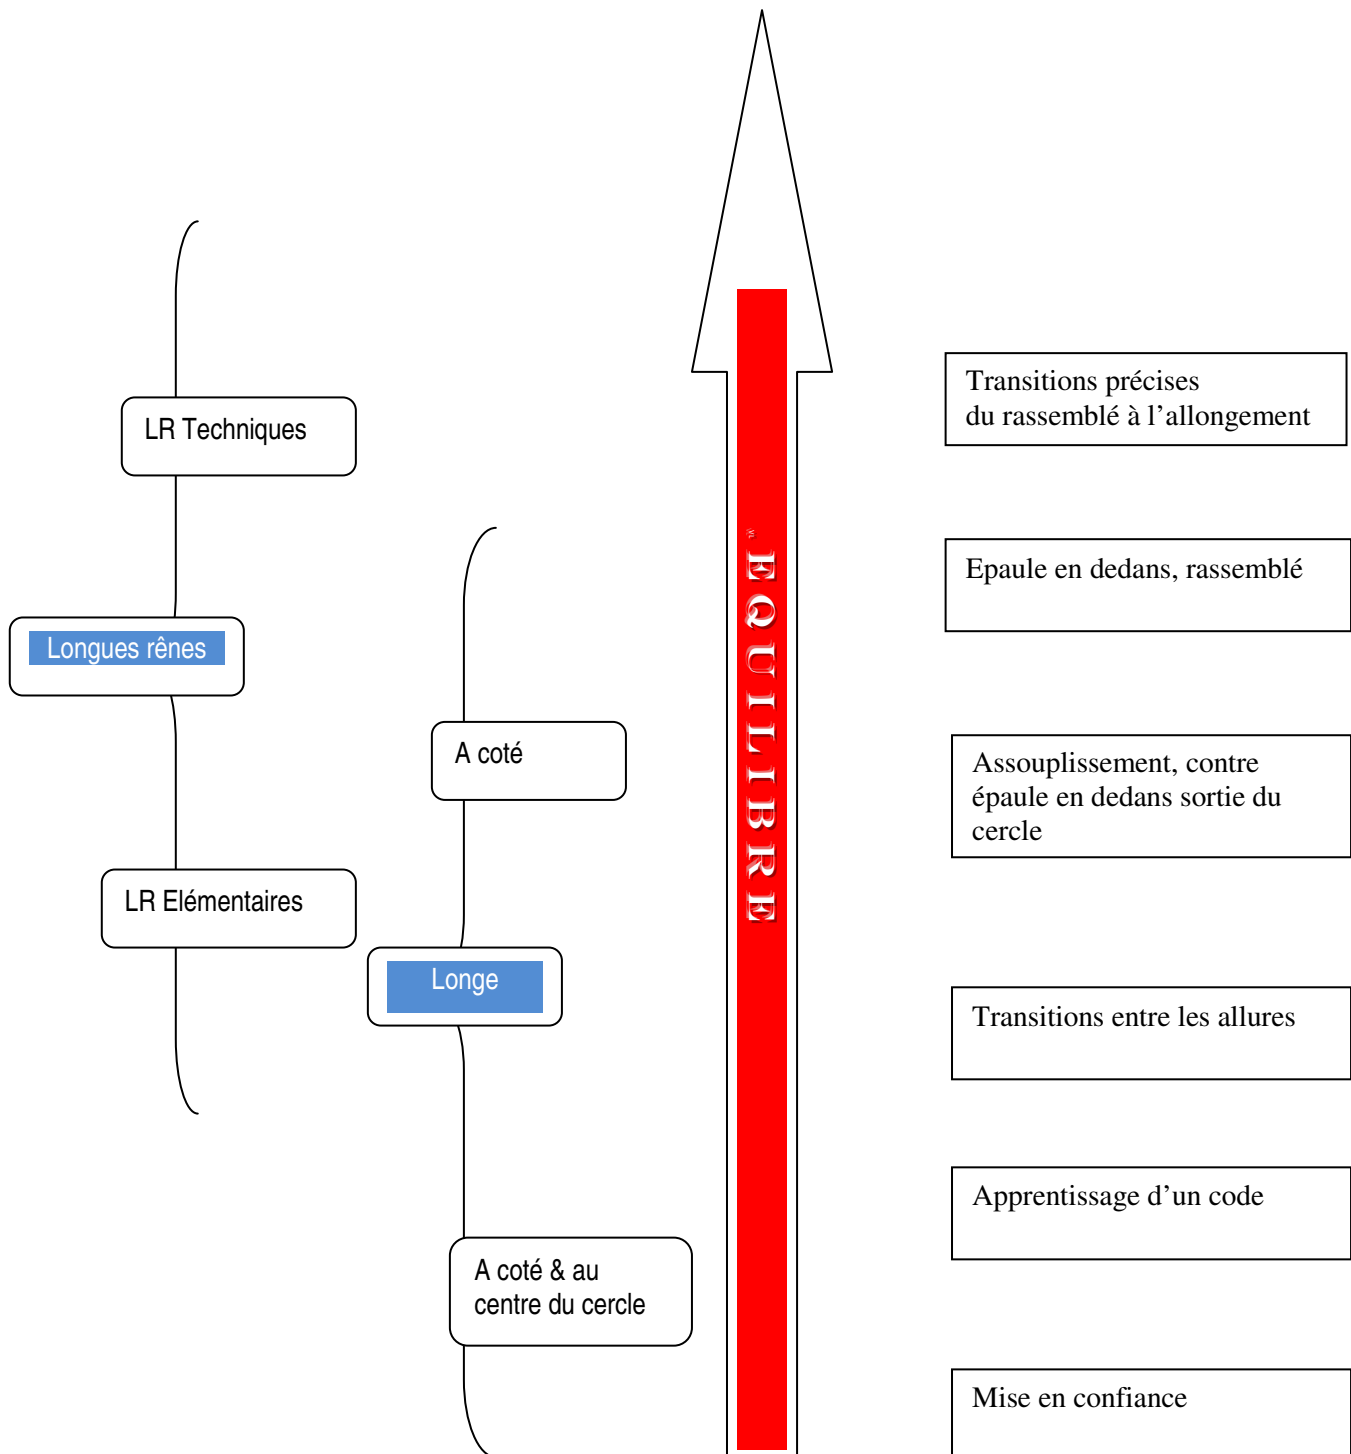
LR Techniques

Longues rênes

LR Elémentaires

A coté

Longe

A coté & au centre du cercle

EQUILIBRE

Transitions précises du rassemblé à l'allongement

Epaule en dedans, rassemblé

Assouplissement, contre épaule en dedans sortie du cercle

Transitions entre les allures

Apprentissage d'un code

Mise en confiance